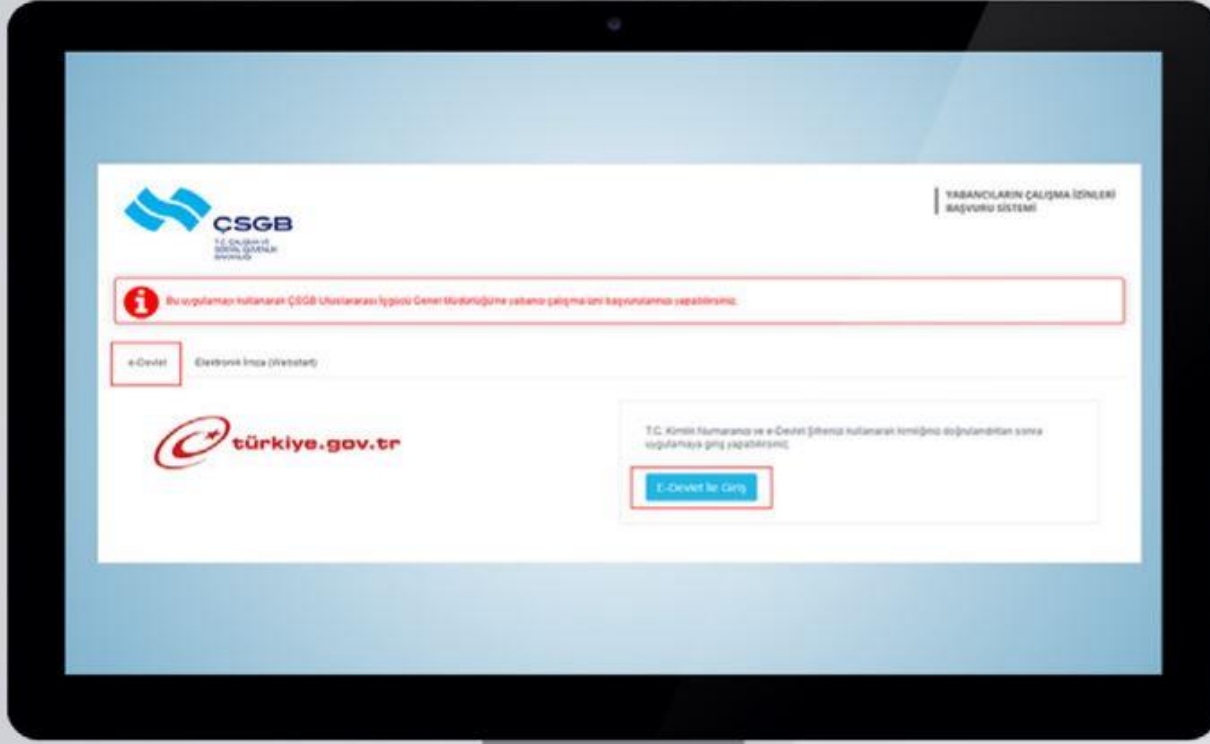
ÇSGB

T.C. ÇALIŞMA VE SOSYAL GÜVENLİK BAKANLIĞI

YABANCILARIN ÇALIŞMA İZİNLERİ BAŞVURU SİSTEMİ

Bu uygulamayı kullanarak ÇSGB Uluslararası İşgücü Genel Müdürlüğü'ne yabancı çalışma izni başvurularınızı yapabilirsiniz.

e-Devlet

Elektronik İmza (Webstart)

türkiye.gov.tr

T.C. Kimlik Numaranızı ve e-Devlet Şifrenizi kullanarak kimliğinizi doğruladıktan sonra uygulamaya giriş yapabilirsiniz.

E-Devlet İle Giriş